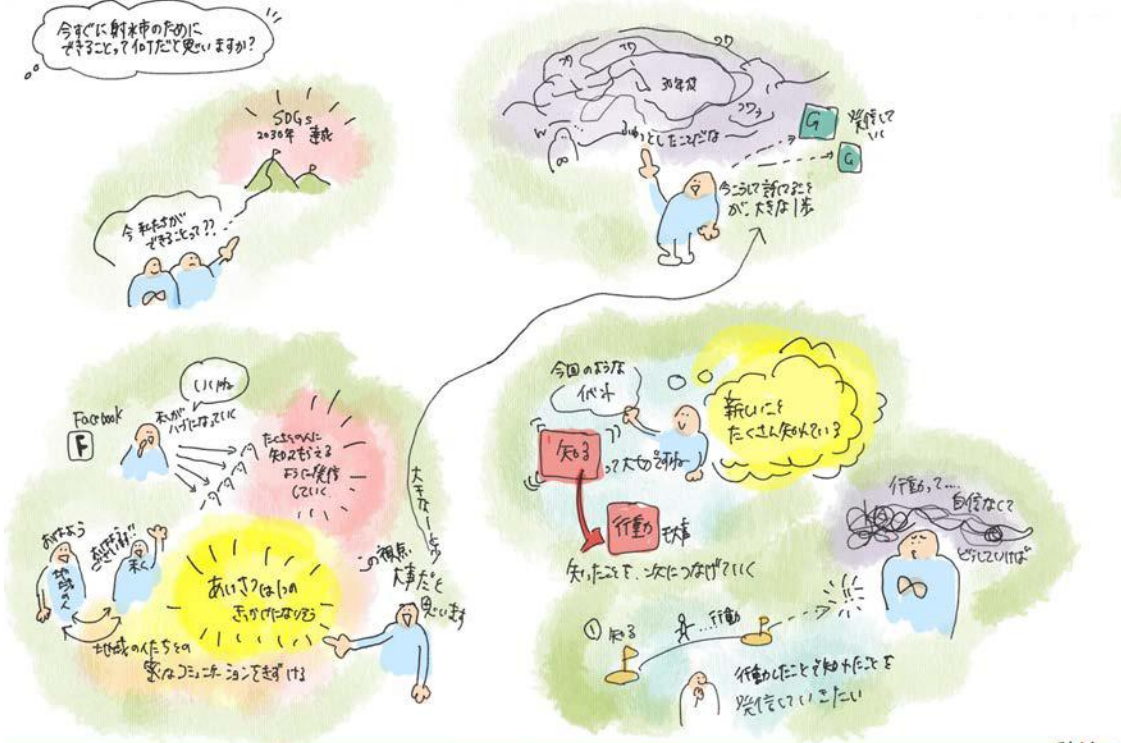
今すぐに射水市のためにできることって何だと思いますか?

SDGs 2030年 達成

今私たちができることって??

30年後

ふわっとしたことだな

G

発信して

G

今こうして話すことが大きな1歩

Facebook

F

いいね

私がハブになっていく

たくさんの人に知ってもらえるように発信していく

大きな一歩

おはよう

お疲れ様

地域の人

米人

あいさつは1つのきっかけになります

この視点大事だと思います

地域の人たちとの密なコミュニケーションをきずける

今回のようなイベント

新しいことをたくさん知れている

知る

って大切ですね

行動も大事

知ったことを、次につなげていく

行動って…自信なくて どうしていいか

① 知る

行動

行動したことと知ったことを発信していきたい